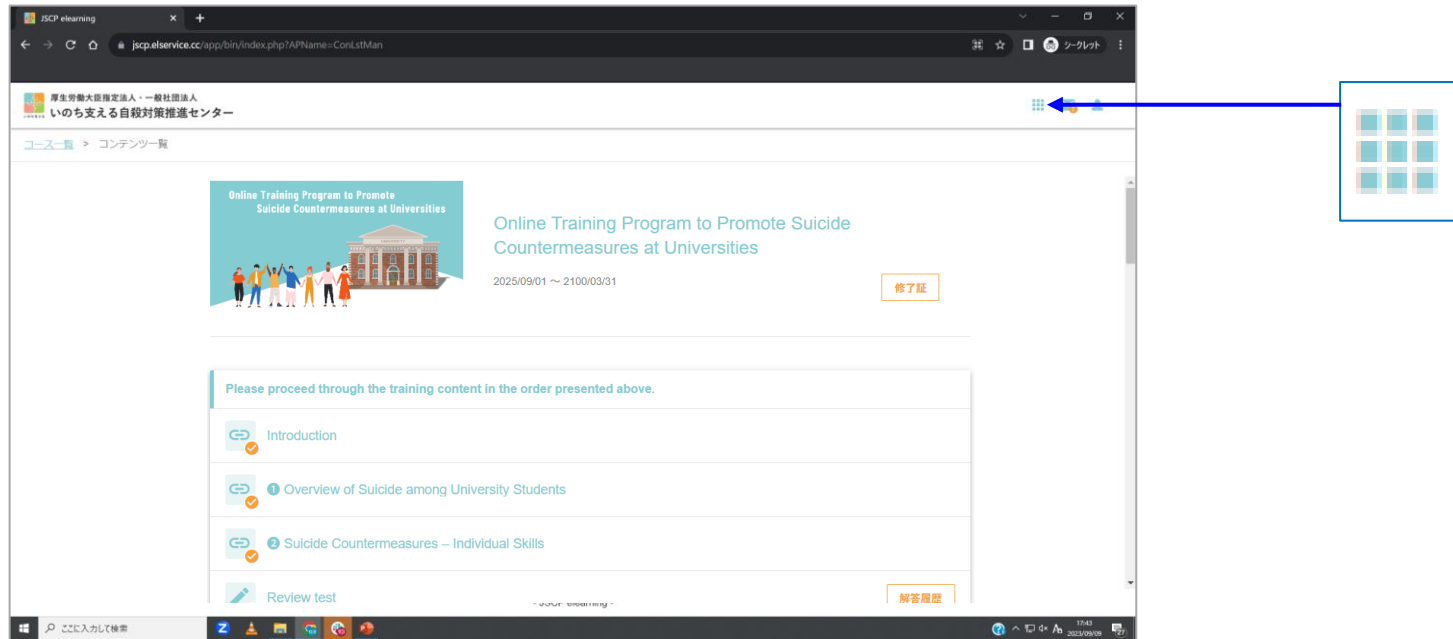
JSCP elearning

jscp.elservice.cc/app/bin/index.php?APName=ConLstMan

シークレット

厚生労働大臣指定法人・一般社団法人
いのち支える自殺対策推進センター

コース一覧 > コンテンツ一覧

Online Training Program to Promote Suicide Countermeasures at Universities

UNIVERSITY

Online Training Program to Promote Suicide Countermeasures at Universities

2025/09/01 〜 2100/03/31

修了証

Please proceed through the training content in the order presented above.

Introduction

❶ Overview of Suicide among University Students

❷ Suicide Countermeasures – Individual Skills

Review test

解答履歴

- JSCP elearning -

ここに入力して検索

17:43
2023/09/09